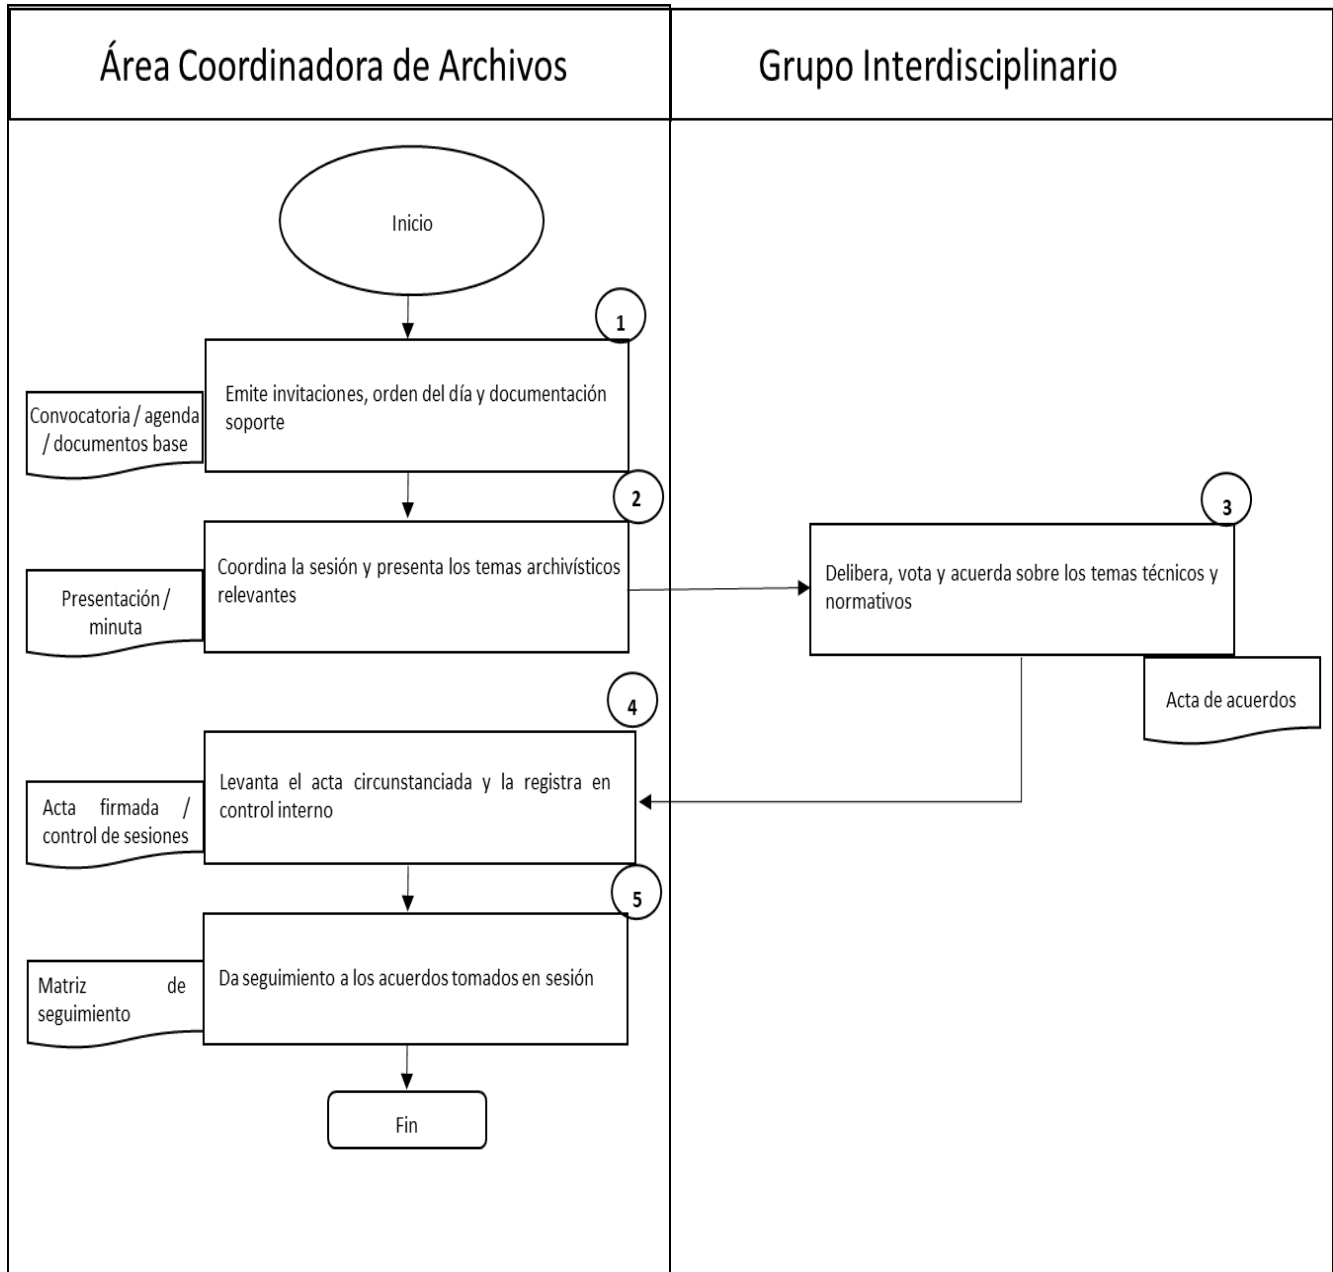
Área Coordinadora de Archivos

Grupo Interdisciplinario

Inicio

1

Emite invitaciones, orden del día y documentación soporte

Convocatoria / agenda / documentos base

2

Coordina la sesión y presenta los temas archivísticos relevantes

Presentación / minuta

3

Delibera, vota y acuerda sobre los temas técnicos y normativos

Acta de acuerdos

4

Levanta el acta circunstanciada y la registra en control interno

Acta firmada / control de sesiones

5

Da seguimiento a los acuerdos tomados en sesión

Matriz de seguimiento

Fin